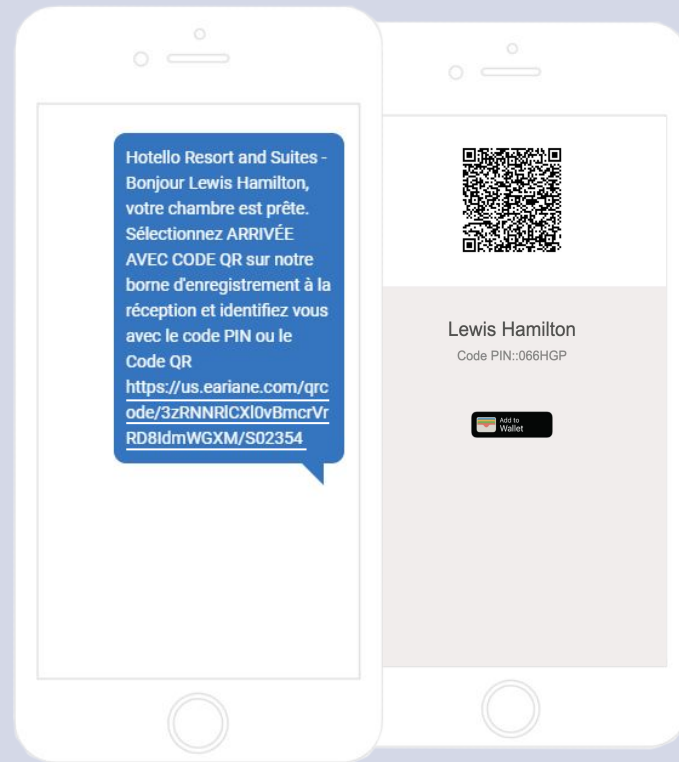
Hotello Resort and Suites - Bonjour Lewis Hamilton, votre chambre est prête. Sélectionnez ARRIVÉE AVEC CODE QR sur notre borne d'enregistrement à la réception et identifiez vous avec le code PIN ou le Code QR https://us.eariane.com/qrcode/3zRNNRlCXl0vBmcrVrRD8IdmWGXM/S02354

Lewis Hamilton
Code PIN::066HGP

Add to Wallet